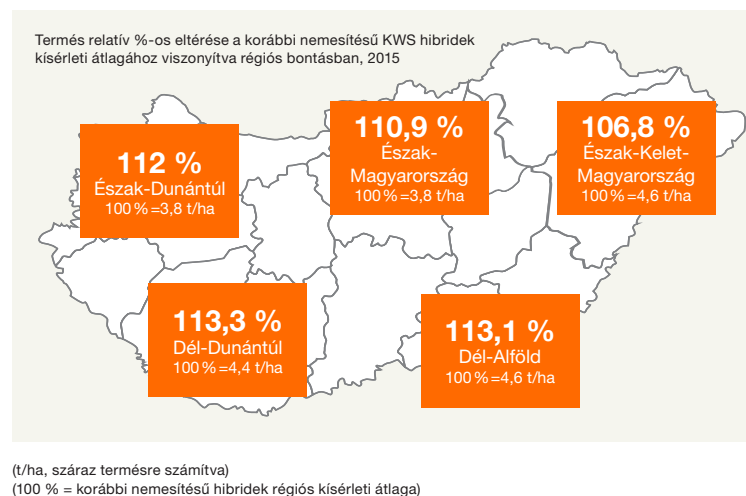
Termés relatív %-os eltérése a korábbi nemesítésű KWS hibridek kísérleti átlagához viszonyítva régiós bontásban, 2015

112 %
Észak-Dunántúl
100 % = 3,8 t/ha

110,9 %
Észak-Magyarország
100 % = 3,8 t/ha

106,8 %
Észak-Kelet-Magyarország
100 % = 4,6 t/ha

113,3 %
Dél-Dunántúl
100 % = 4,4 t/ha

113,1 %
Dél-Alföld
100 % = 4,6 t/ha

(t/ha, száraz termésre számítva)
(100 % = korábbi nemesítésű hibridek régiós kísérleti átlaga)